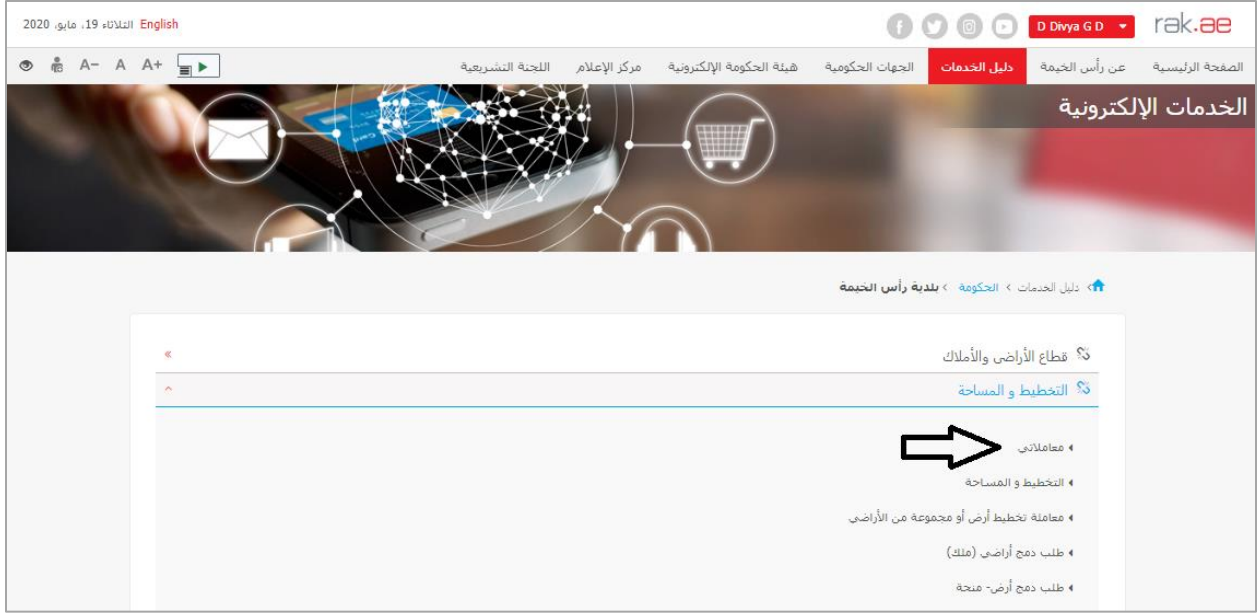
rak.ae D Divya G D

English الثلاثاء 19، مايو، 2020

الصفحة الرئيسية عن رأس الخيمة دليل الخدمات الجهات الحكومية هيئة الحكومة الإلكترونية مركز الإعلام اللجنة التشريعية

A+ A A−

الخدمات الإلكترونية

دليل الخدمات › الحكومة › بلدية رأس الخيمة

قطاع الأراضي والأملاك «

التخطيط و المساحة ˄

معاملاتي

التخطيط و المساحة

معاملة تخطيط أرض أو مجموعة من الأراضي

طلب دمج أراضي (ملك)

طلب دمج أرض- منحة